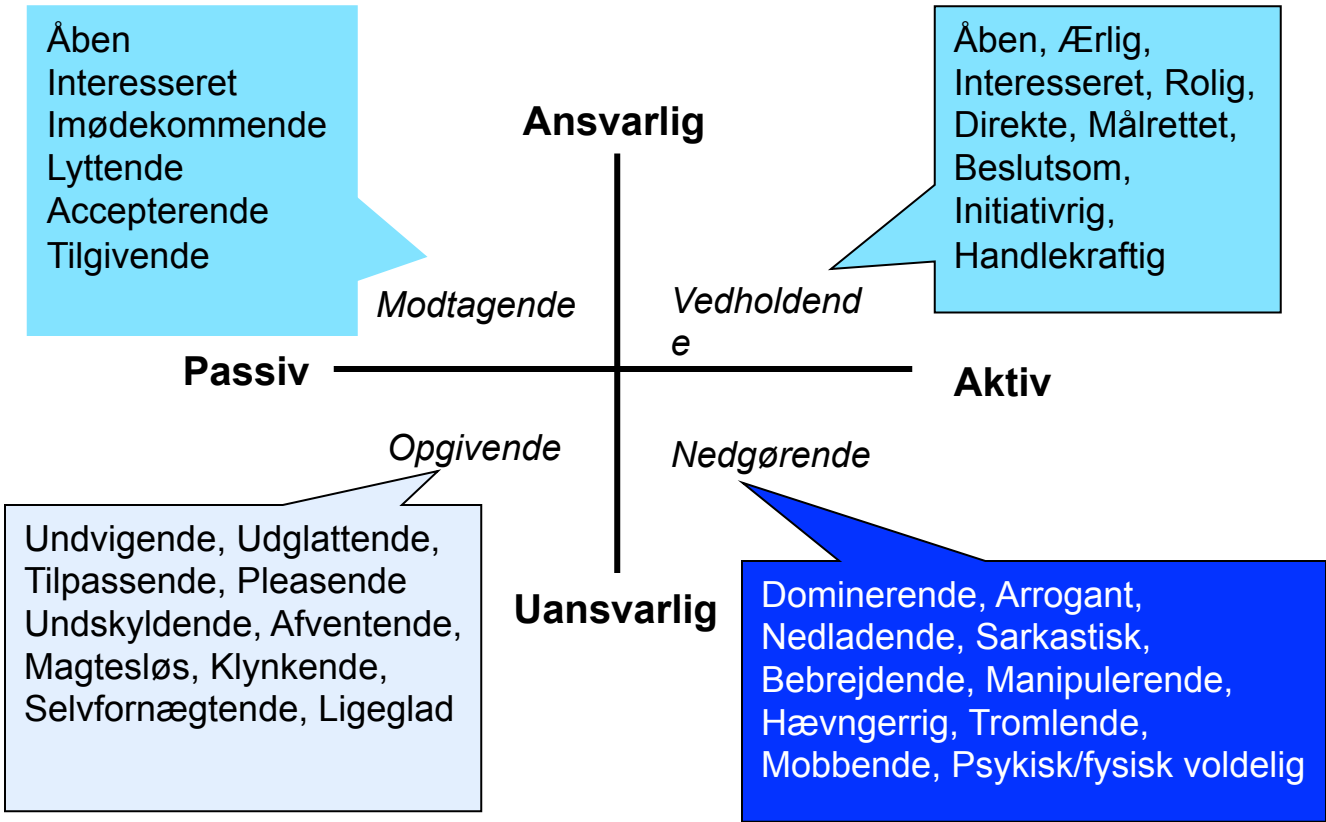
Åben
Interesseret
Imødekommende
Lyttende
Accepterende
Tilgivende

Ansvarlig

Åben, Ærlig,
Interesseret, Rolig,
Direkte, Målrettet,
Beslutsom,
Initiativrig,
Handlekraftig

Modtagende

Vedholdend
e

Passiv

Aktiv

Opgivende

Nedgørende

Undvigende, Udglattende,
Tilpassende, Pleasende
Undskyldende, Afventende,
Magtesløs, Klynkende,
Selvfornægtende, Ligeglad

Uansvarlig

Dominerende, Arrogant,
Nedladende, Sarkastisk,
Bebrejdende, Manipulerende,
Hævngerrig, Tromlende,
Mobbende, Psykisk/fysisk voldelig